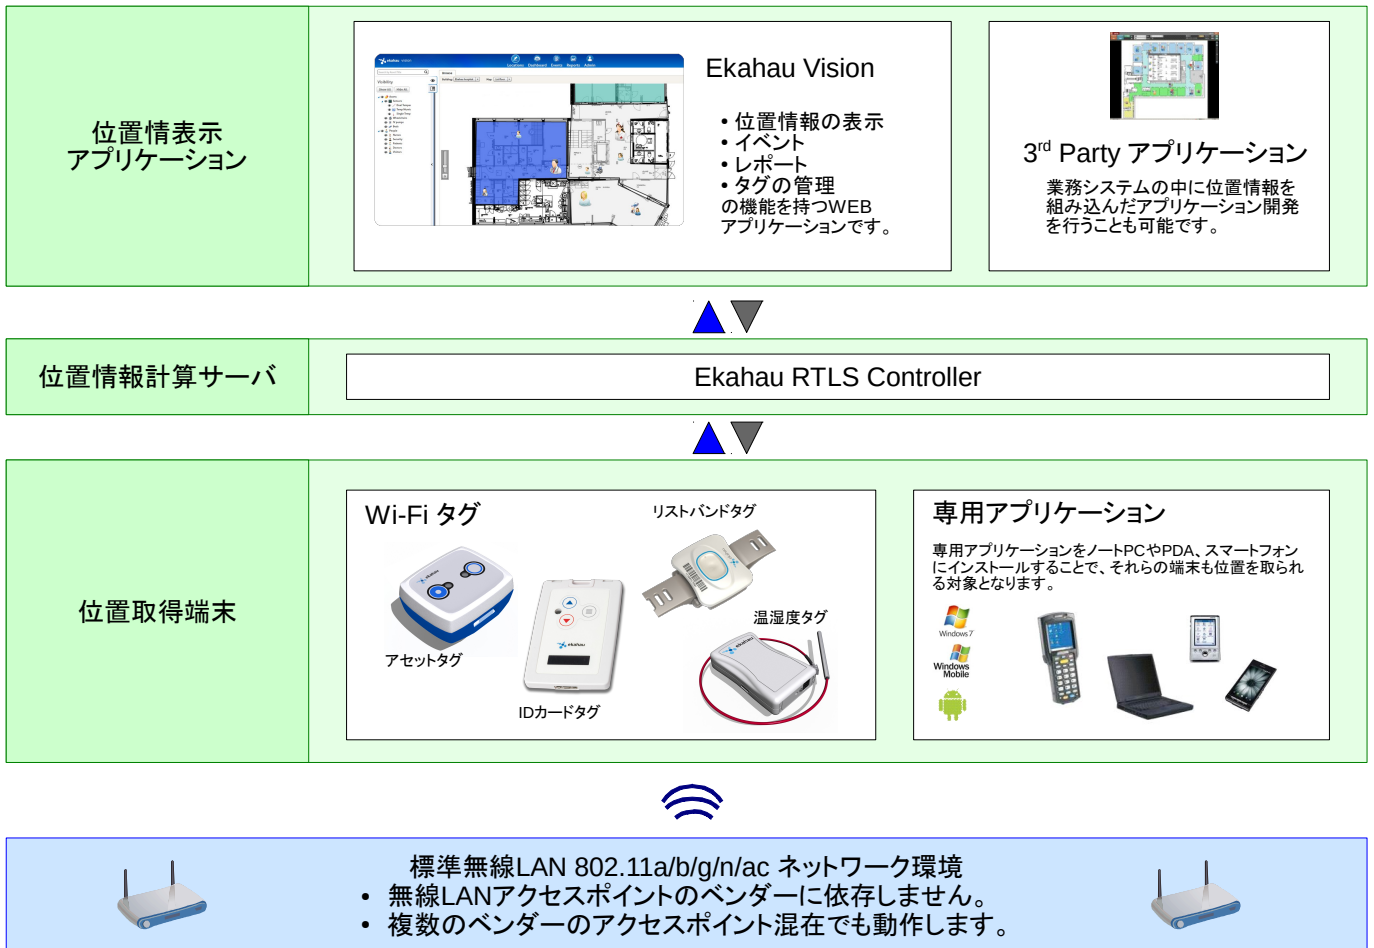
位置情報表示
アプリケーション

Ekahau Vision

• 位置情報の表示
• イベント
• レポート
• タグの管理
の機能を持つWEB
アプリケーションです。

3$^{rd}$ Party アプリケーション

業務システムの中に位置情報を
組み込んだアプリケーション開発
を行うことも可能です。

位置情報計算サーバ

Ekahau RTLS Controller

位置取得端末

Wi-Fi タグ

リストバンドタグ

アセットタグ

温湿度タグ

IDカードタグ

専用アプリケーション

専用アプリケーションをノートPCやPDA、スマートフォンにインストールすることで、それらの端末も位置を取られる対象となります。

Windows 7

Windows Mobile

標準無線LAN 802.11a/b/g/n/ac ネットワーク環境
• 無線LANアクセスポイントのベンダーに依存しません。
• 複数のベンダーのアクセスポイント混在でも動作します。